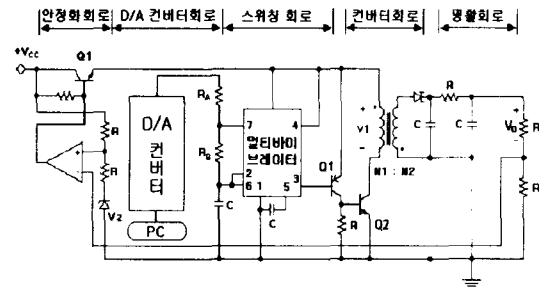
안정화회로 D/A 컨버터회로 스위칭 회로 컨버터회로 평활회로

+V$_{cc}$

Q1

R

R

V$_2$

D/A

컨버터

PC

R$_A$

R$_B$

C

7 4

멀티바이브레이터

2

6 1 5 3

C

Q1

R

Q2

V1

N1 : N2

R

C C

V$_0$

R

R